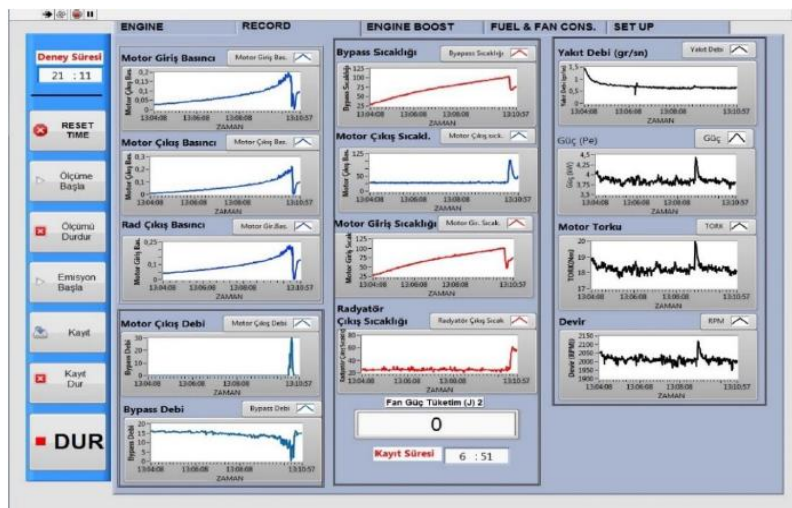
ENGINE | RECORD | ENGINE BOOST | FUEL & FAN CONS. | SET UP

Deney Süresi
21 : 11

RESET TIME

Ölçüme Başla

Ölçümü Durdur

Emisyon Başla

Kayıt

Kayıt Dur

DUR

Motor Giriş Basıncı
Motor Giriş Bas.
Motor Giriş Bas.
0,2
0,15
0,1
0,05
0
13:04:08 13:06:08 13:08:08 13:10:57
ZAMAN

Motor Çıkış Basıncı
Motor Çıkış Bas.
Motor Çıkış Bas.
2
1
0
13:04:08 13:06:08 13:08:08 13:10:57
ZAMAN

Rad Çıkış Basıncı
Motor Gir.Bas.
Motor Çıkış Bas.
0,25
0,1
0
13:04:08 13:06:08 13:08:08 13:10:57
ZAMAN

Motor Çıkış Debi
Motor Çıkış Debi
Bypass Debi
30
20
10
0
13:04:08 13:06:08 13:08:08 13:10:57
ZAMAN

Bypass Debi
Bypass Debi
Bypass Debi
20
15
10
5
0
13:04:08 13:06:08 13:08:08 13:10:57
ZAMAN

Bypass Sıcaklığı
Bypass Sıcaklığı
Bypass Sıcaklığı
125
100
75
50
25
13:04:08 13:06:08 13:08:08 13:10:57
ZAMAN

Motor Çıkış Sıcakl.
Motor Çıkış sıcak.
Motor Çıkış Sıc.
125
75
50
0
13:04:08 13:06:08 13:08:08 13:10:57
ZAMAN

Motor Giriş Sıcaklığı
Motor Gr. Sıcak.
Motor Giriş Sıcak.
125
100
75
50
25
13:04:08 13:06:08 13:08:08 13:10:57
ZAMAN

Radyatör Çıkış Sıcaklığı
Radyatör Çıkış Sıcak.
Radyatör Çıkış Sıcaklığı
60
40
20
13:04:08 13:06:08 13:08:08 13:10:57
ZAMAN

Fan Güç Tüketim (J) 2
0

Kayıt Süresi 6 : 51

Yakıt Debi (gr/sn)
Yakıt Debi
Yakıt Debi (gr/sn)
1,5
1
0,5
13:04:08 13:06:08 13:08:08 13:10:57
ZAMAN

Güç (Pe)
Güç
Güç (kW)
4,5
4,25
4
3,75
3,5
13:04:08 13:06:08 13:08:08 13:10:57
ZAMAN

Motor Torku
TORK
TORK(Nm)
20
19
18
17
13:04:08 13:06:08 13:08:08 13:10:57
ZAMAN

Devir
RPM
Devir (RPM)
2150
2100
2050
2000
1950
1900
13:04:08 13:06:08 13:08:08 13:10:57
ZAMAN